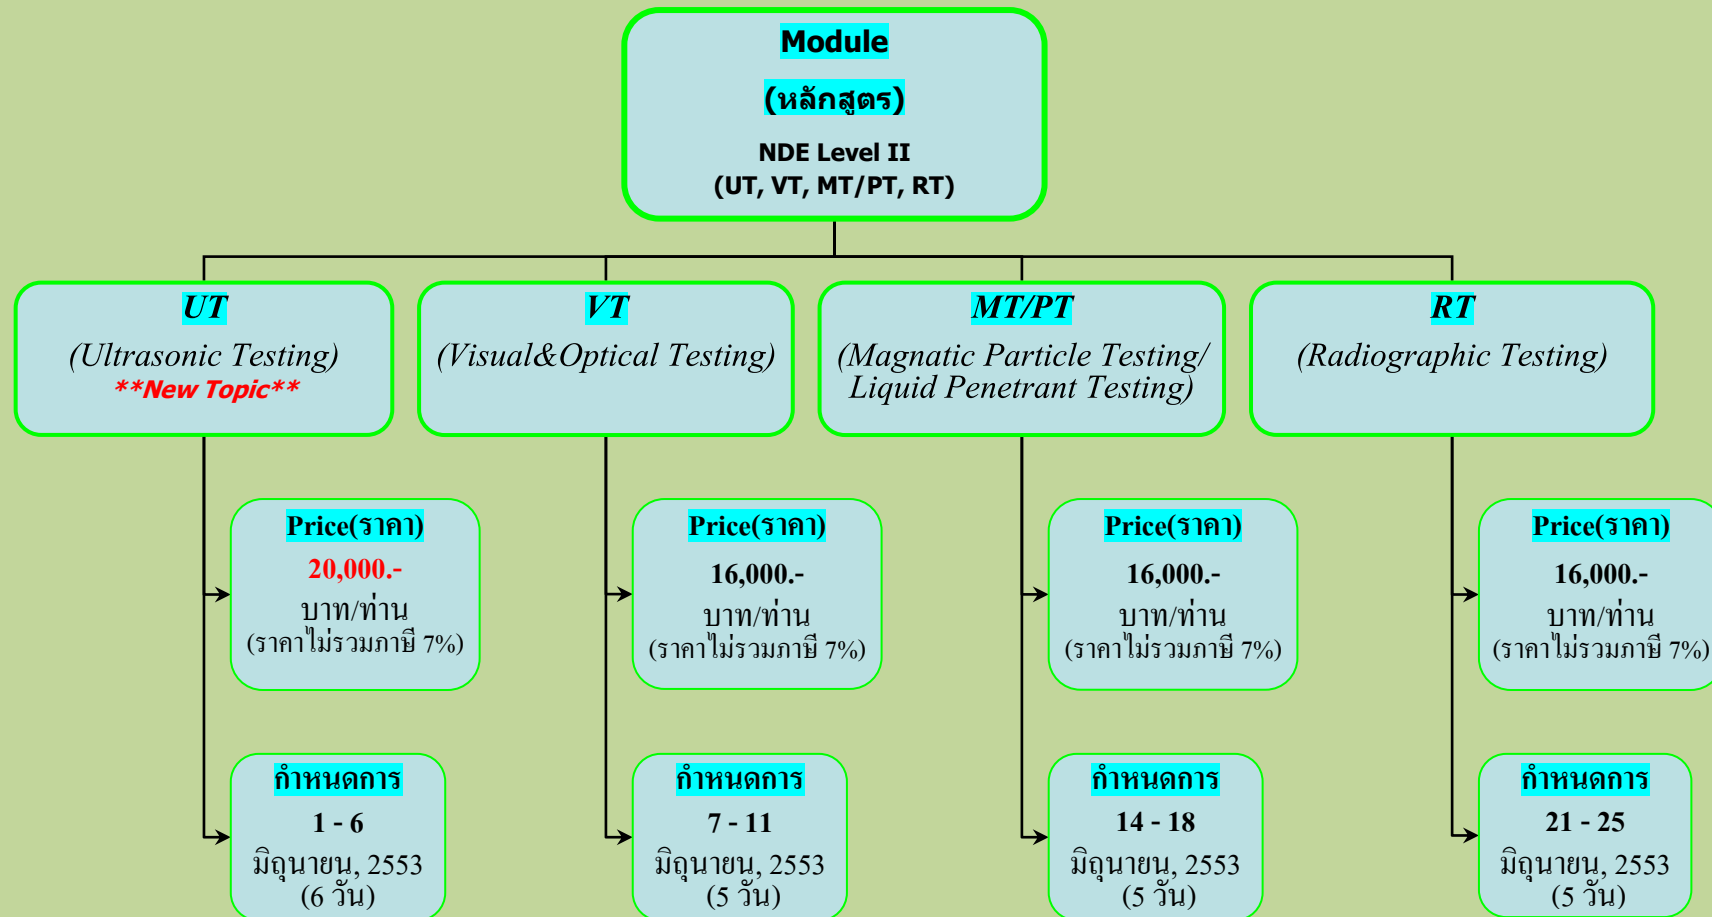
Module

(หลักสูตร)

NDE Level II
(UT, VT, MT/PT, RT)

UT
(Ultrasonic Testing)
**New Topic**

VT
(Visual&Optical Testing)

MT/PT
(Magnatic Particle Testing/ Liquid Penetrant Testing)

RT
(Radiographic Testing)

Price(ราคา)
20,000.-
บาท/ท่าน
(ราคาไม่รวมภาษี 7%)

Price(ราคา)
16,000.-
บาท/ท่าน
(ราคาไม่รวมภาษี 7%)

Price(ราคา)
16,000.-
บาท/ท่าน
(ราคาไม่รวมภาษี 7%)

Price(ราคา)
16,000.-
บาท/ท่าน
(ราคาไม่รวมภาษี 7%)

กำหนดการ
1 - 6
มิถุนายน, 2553
(6 วัน)

กำหนดการ
7 - 11
มิถุนายน, 2553
(5 วัน)

กำหนดการ
14 - 18
มิถุนายน, 2553
(5 วัน)

กำหนดการ
21 - 25
มิถุนายน, 2553
(5 วัน)